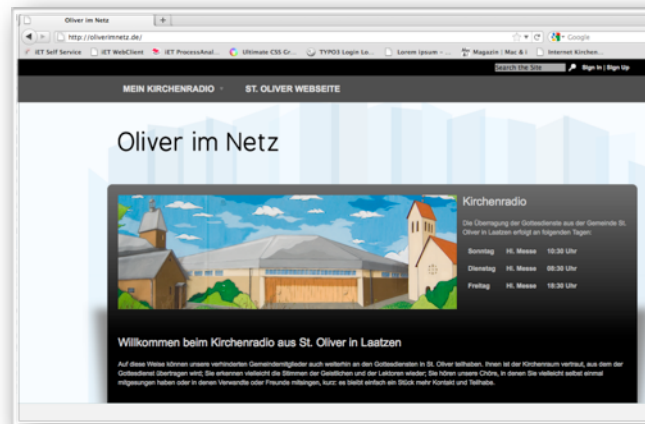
Oliver im Netz

http://oliverimnetz.de/

Google

iET Self Service | iET WebClient | iET ProcessAnal... | Ultimate CSS Gr... | TYPO3 Login Lo... | Lorem Ipsum - ... | Magazin | Mac & i | Internet Kirchen...

Search the Site

Sign In | Sign Up

MEIN KIRCHENRADIO

ST. OLIVER WEBSEITE

Oliver im Netz

Kirchenradio

Die Übertragung der Gottesdienste aus der Gemeinde St. Oliver in Laatzen erfolgt an folgenden Tagen:

| Sonntag | Hl. Messe | 10:30 Uhr |
|---|---|---|
| Dienstag | Hl. Messe | 08:30 Uhr |
| Freitag | Hl. Messe | 18:30 Uhr |

Willkommen beim Kirchenradio aus St. Oliver in Laatzen

Auf diese Weise können unsere verhinderten Gemeindemitglieder auch weiterhin an den Gottesdiensten in St. Oliver teilhaben. Ihnen ist der Kirchenraum vertraut, aus dem der Gottesdienst übertragen wird; Sie erkennen vielleicht die Stimmen der Geistlichen und der Lektoren wieder; Sie hören unsere Chöre, in denen Sie vielleicht selbst einmal mitgesungen haben oder in denen Verwandte oder Freunde mitsingen, kurz: es bleibt einfach ein Stück mehr Kontakt und Teilhabe.